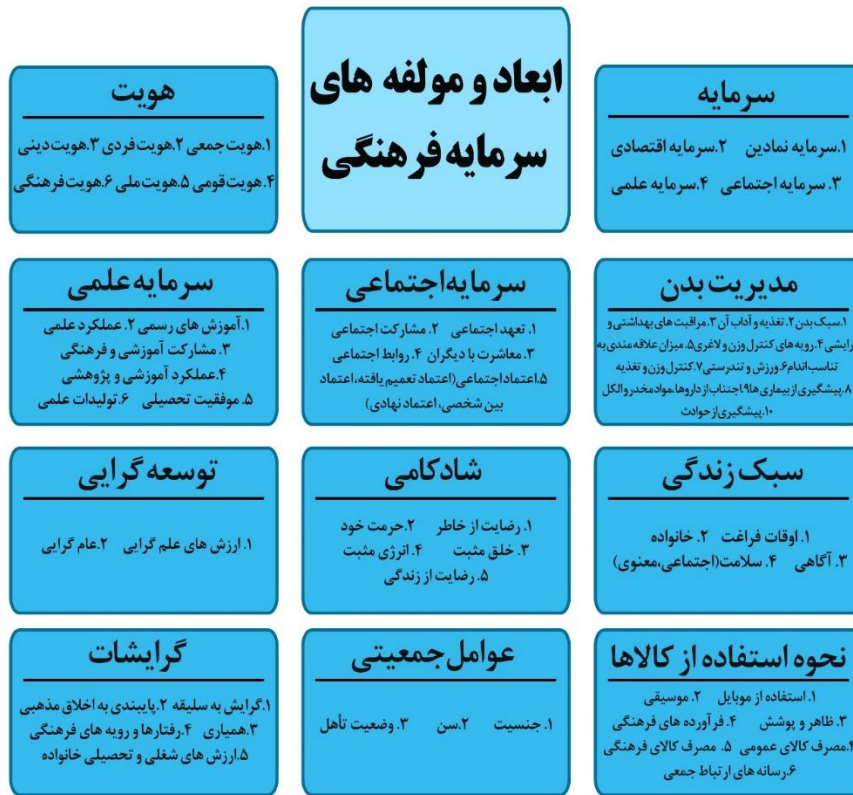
ابعاد و مولفه های سرمایه فرهنگی

سرمایه
۱.سرمایه نمادین ۲.سرمایه اقتصادی
۳. سرمایه اجتماعی ۴.سرمایه علمی

هویت
۱.هویت جمعی ۲.هویت فردی ۳.هویت دینی
۴.هویت قومی ۵.هویت ملی ۶.هویت فرهنگی

مدیریت بدن
۱.سبک بدن ۲. تغذیه و آداب آن ۳.مراقبت های بهداشتی و آرایشی ۴.رویه های کنترل وزن و لاغری ۵.میزان علاقه مندی به تناسب اندام ۶.ورزش و تندرستی ۷.کنترل وزن و تغذیه ۸.پیشگیری از بیماری ها ۹.اجتناب از داروها، مواد مخدر و الکل ۱۰.پیشگیری از حوادث

سرمایه اجتماعی
۱. تعهد اجتماعی ۲. مشارکت اجتماعی
۳. معاشرت با دیگران ۴. روابط اجتماعی
۵.اعتماد اجتماعی (اعتماد تعمیم یافته، اعتماد بین شخصی، اعتماد نهادی)

سرمایه علمی
۱.آموزش های رسمی ۲. عملکرد علمی
۳. مشارکت آموزشی و فرهنگی
۴.عملکرد آموزشی و پژوهشی
۵. موفقیت تحصیلی ۶. تولیدات علمی

سبک زندگی
۱. اوقات فراغت ۲. خانواده
۳. آگاهی ۴. سلامت(اجتماعی،معنوی)

شادکامی
۱. رضایت از خاطر ۲.حرمت خود
۳. خلق مثبت ۴. انرژی مثبت
۵. رضایت از زندگی

توسعه گرایی
۱. ارزش های علم گرایی ۲.عام گرایی

نحوه استفاده از کالاها
۱. استفاده از موبایل ۲. موسیقی
۳. ظاهر و پوشش ۴. فرآورده های فرهنگی
۴.مصرف کالای عمومی ۵. مصرف کالای فرهنگی
۶.رسانه های ارتباط جمعی

عوامل جمعیتی
۱. جنسیت ۲.سن ۳. وضعیت تأهل

گرایشات
۱.گرایش به سلیقه ۲.پایبندی به اخلاق مذهبی
۳.همیاری ۴.رفتارها و رویه های فرهنگی
۵.ارزش های شغلی و تحصیلی خانواده